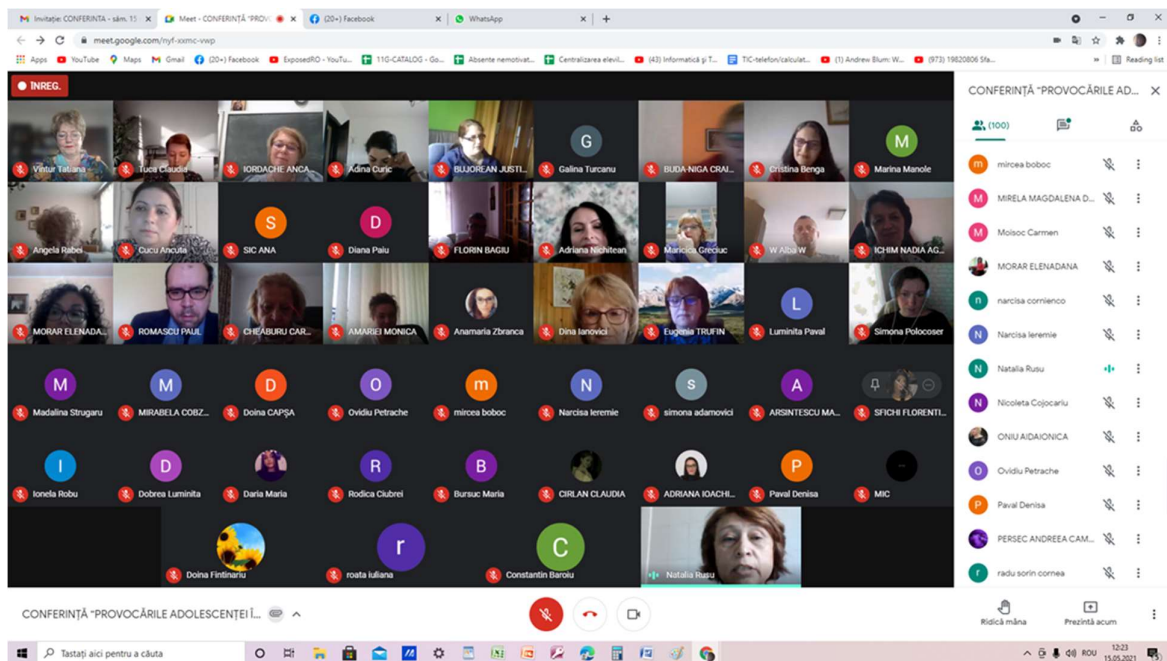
Invitație: CONFERINTA - sâm. 15 ×
Meet - CONFERINȚĂ "PROVOC ×
(20+) Facebook ×
WhatsApp ×
meet.google.com/nyf-xxmc-vwp
Apps YouTube Maps Gmail (20+) Facebook ExposedRO - YouTu... 11G-CATALOG - Go... Absente nemotivat... Centralizarea elevil... (43) Informatică și T... TIC-telefon/calculat... (1) Andrew Blum: W... (973) 19820806 Sfa... Reading list

ÎNREG.

Vintur Tatiana
Tuca Claudia
IORDACHE ANCA
Adina Curic
BUJOREAN JUSTI...
G Galina Turcanu
BUDA-NIGA CRAI...
Cristina Benga
M Marina Manole
Angela Rabei
Cucu Ancuta
S SIC ANA
D Diana Paiu
FLORIN BAGIU
Adriana Nichitean
Maricica Greciuc
W Alba W
ICHIM NADIA AG...
MORAR ELENADA...
ROMASCU PAUL
CHEABURU CAR...
AMARIEI MONICA
Anamaria Zbranca
Dina Ianovici
Eugenia TRUFIN
L Luminita Paval
Simona Polocoser
M Madalina Strugaru
M MIRABELA COBZ...
D Doina CAPȘA
O Ovidiu Petrache
m mircea boboc
N Narcisa Ieremie
s simona adamovici
A ARSINTESCU MA...
SFICHI FLORENTI...
I Ionela Robu
D Dobrea Luminita
Daria Maria
R Rodica Ciubrei
B Bursuc Maria
CIRLAN CLAUDIA
ADRIANA IOACHI...
P Paval Denisa
MIC
Doina Fintinariu
r roata iuliana
C Constantin Baroiu
Natalia Rusu

CONFERINȚĂ "PROVOCĂRILE AD... ×
(100)
m mircea boboc
M MIRELA MAGDALENA D...
M Moisoc Carmen
MORAR ELENADANA
n narcisa cornienco
N Narcisa Ieremie
N Natalia Rusu
N Nicoleta Cojocariu
ONIU AIDAIONICA
O Ovidiu Petrache
P Paval Denisa
PERSEC ANDREEA CAM...
r radu sorin cornea

CONFERINȚĂ "PROVOCĂRILE ADOLESCENȚEI Î...
Ridică mâna
Prezintă acum

Tastați aici pentru a căuta
ROU 12:23 15.05.2021